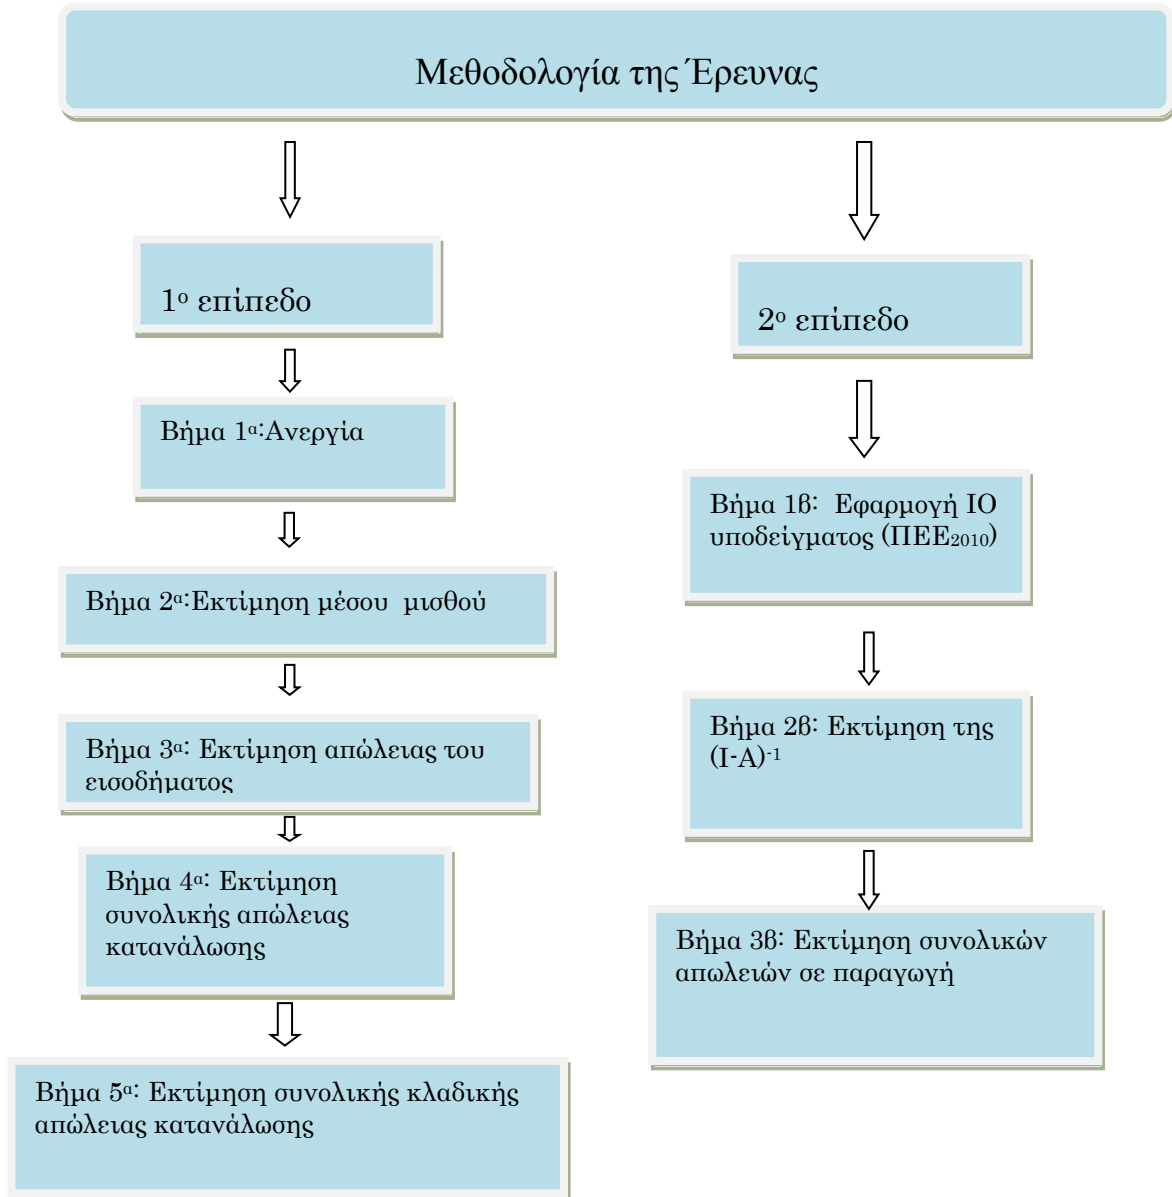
Μεθοδολογία της Έρευνας

$1^{ο}$ επίπεδο

Βήμα $1^{α}$:Ανεργία

Βήμα $2^{α}$:Εκτίμηση μέσου μισθού

Βήμα $3^{α}$: Εκτίμηση απώλειας του εισοδήματος

Βήμα $4^{α}$: Εκτίμηση συνολικής απώλειας κατανάλωσης

Βήμα $5^{α}$: Εκτίμηση συνολικής κλαδικής απώλειας κατανάλωσης

$2^{ο}$ επίπεδο

Βήμα 1β: Εφαρμογή ΙΟ υποδείγματος (ΠΕΕ$_{2010}$)

Βήμα 2β: Εκτίμηση της $(I\text{-}A)^{-1}$

Βήμα 3β: Εκτίμηση συνολικών απωλειών σε παραγωγή